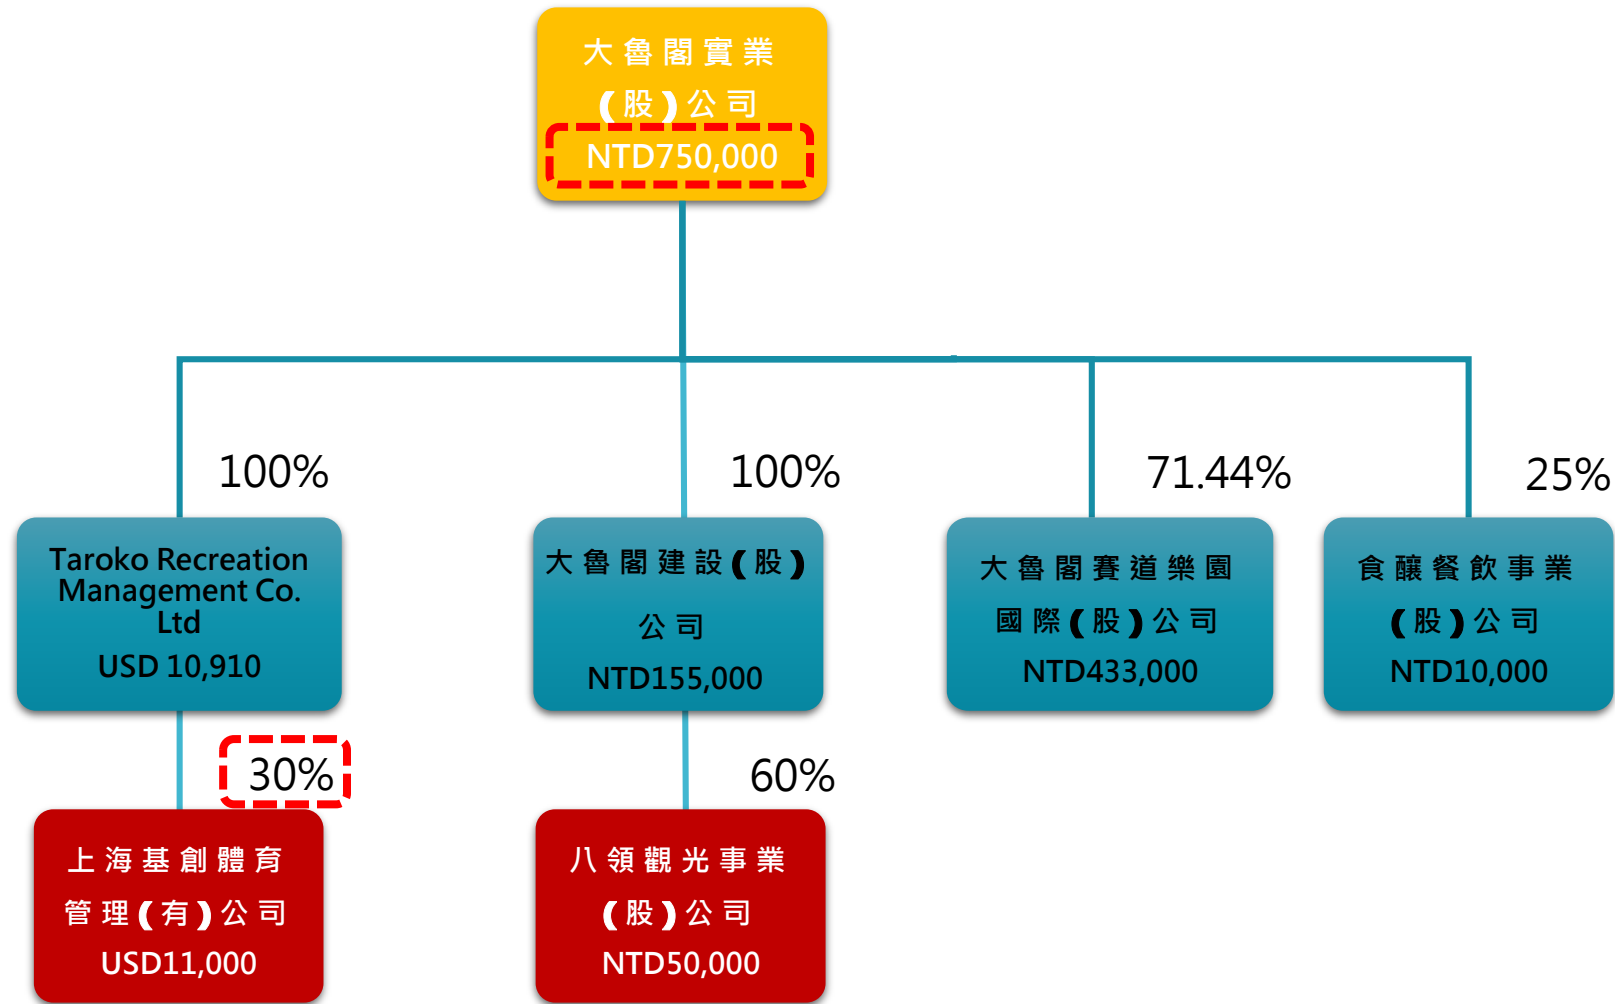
大魯閣實業（股）公司
NTD750,000

100%

Taroko Recreation Management Co. Ltd
USD 10,910

100%

大魯閣建設（股）公司
NTD155,000

71.44%

大魯閣賽道樂園國際（股）公司
NTD433,000

25%

食釀餐飲事業（股）公司
NTD10,000

30%

上海基創體育管理（有）公司
USD11,000

60%

八領觀光事業（股）公司
NTD50,000